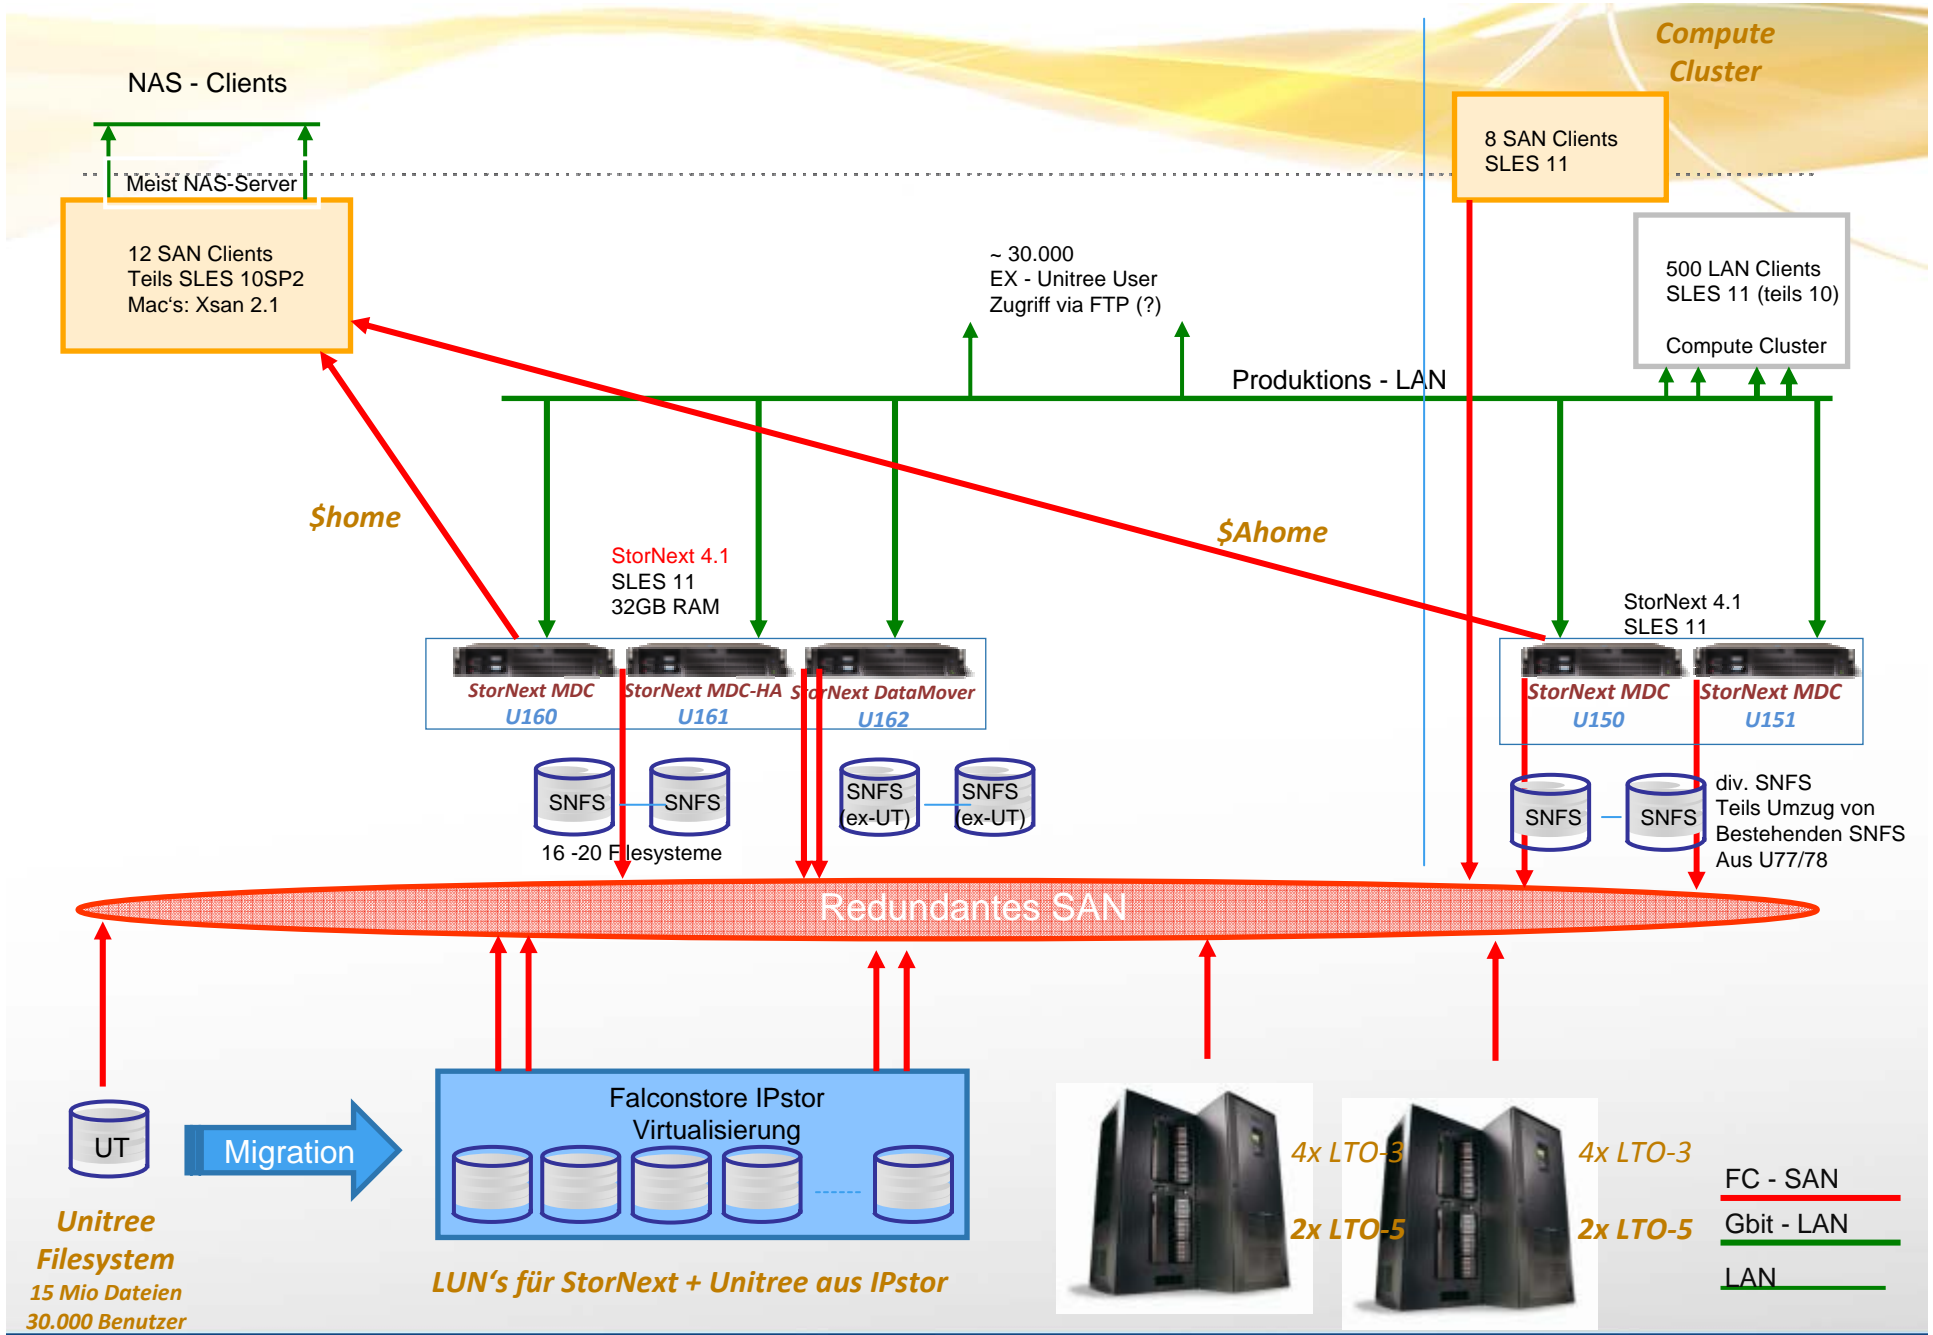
NAS - Clients

Compute Cluster

8 SAN Clients
SLES 11

Meist NAS-Server

12 SAN Clients
Teils SLES 10SP2
Mac's: Xsan 2.1

~ 30.000
EX - Unitree User
Zugriff via FTP (?)

500 LAN Clients
SLES 11 (teils 10)

Compute Cluster

Produktions - LAN

$home

$Ahome

StorNext 4.1
SLES 11
32GB RAM

StorNext 4.1
SLES 11

StorNext MDC
U160

StorNext MDC-HA
U161

StorNext DataMover
U162

StorNext MDC
U150

StorNext MDC
U151

SNFS

SNFS

16 -20 Filesysteme

SNFS (ex-UT)

SNFS (ex-UT)

SNFS

SNFS

div. SNFS
Teils Umzug von Bestehenden SNFS
Aus U77/78

Redundantes SAN

UT

Migration

Falconstore IPstor
Virtualisierung

4x LTO-3
2x LTO-5

4x LTO-3
2x LTO-5

FC - SAN
Gbit - LAN
LAN

Unitree
Filesystem
15 Mio Dateien
30.000 Benutzer

LUN's für StorNext + Unitree aus IPstor